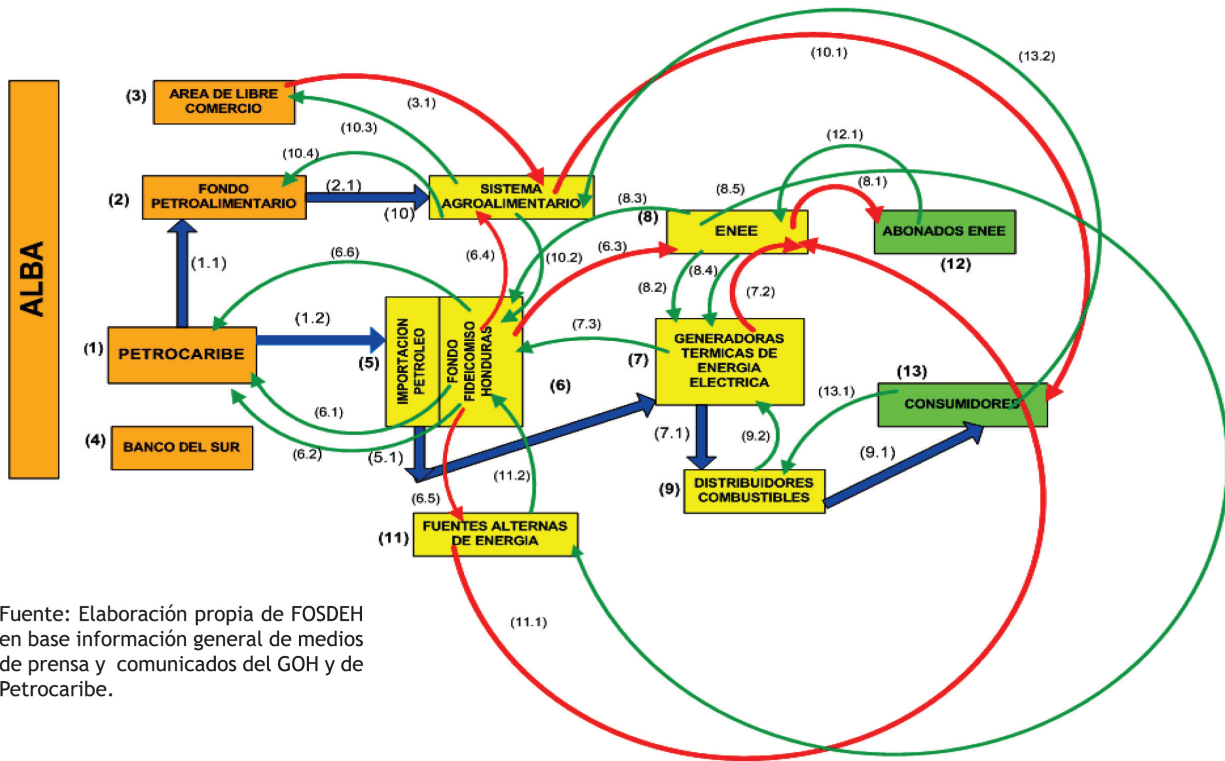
ALBA

(3) AREA DE LIBRE COMERCIO

(2) FONDO PETROALIMENTARIO

(1) PETROCARIBE

(4) BANCO DEL SUR

SISTEMA AGROALIMENTARIO

(5) IMPORTACION PETROLEO

FONDO FIDEICOMISO HONDURAS

(11) FUENTES ALTERNAS DE ENERGIA

(8) ENEE

ABONADOS ENEE (12)

(7) GENERADORAS TERMICAS DE ENERGIA ELECTRICA

(9) DISTRIBUIDORES COMBUSTIBLES

(13) CONSUMIDORES

(10.1) (13.2) (3.1) (10.3) (10.4) (2.1) (10) (12.1) (8.5) (8.1) (8.3) (6.4) (10.2) (6.3) (6.6) (1.1) (1.2) (8.4) (8.2) (7.2) (7.3) (6) (6.1) (6.2) (5.1) (13.1) (7.1) (9.2) (9.1) (11.2) (6.5) (11.1)

Fuente: Elaboración propia de FOSDEH en base información general de medios de prensa y comunicados del GOH y de Petrocaribe.